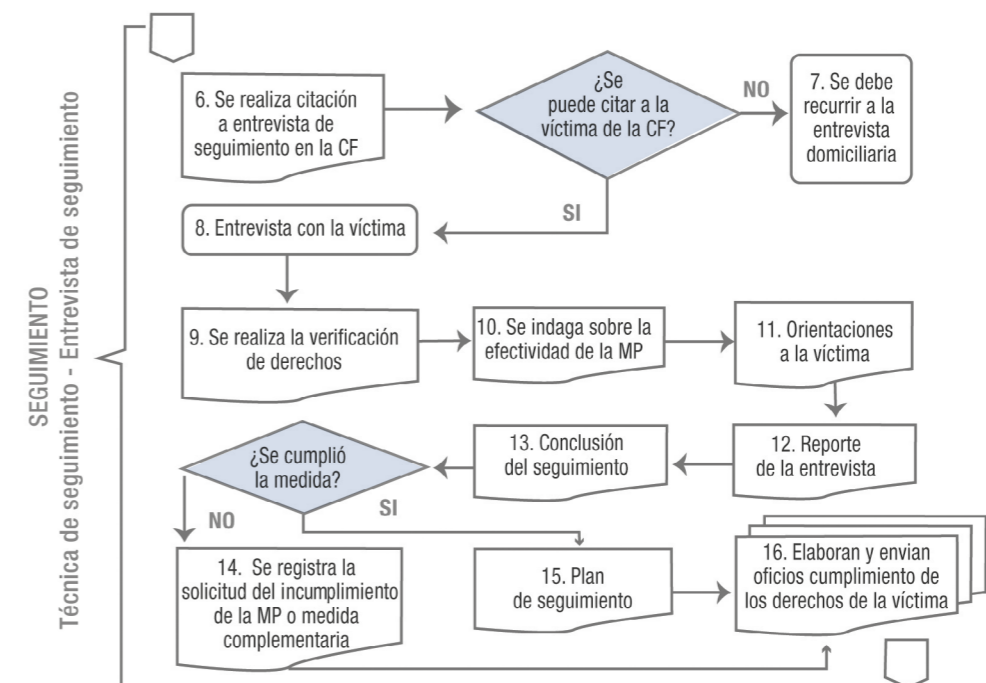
SEGUIMIENTO
Técnica de seguimiento - Entrevista de seguimiento

6. Se realiza citación a entrevista de seguimiento en la CF

¿Se puede citar a la víctima de la CF?

NO

7. Se debe recurrir a la entrevista domiciliaria

SI

8. Entrevista con la víctima

9. Se realiza la verificación de derechos

10. Se indaga sobre la efectividad de la MP

11. Orientaciones a la víctima

12. Reporte de la entrevista

13. Conclusión del seguimiento

¿Se cumplió la medida?

NO

SI

14. Se registra la solicitud del incumplimiento de la MP o medida complementaria

15. Plan de seguimiento

16. Elaboran y envian oficios cumplimiento de los derechos de la víctima